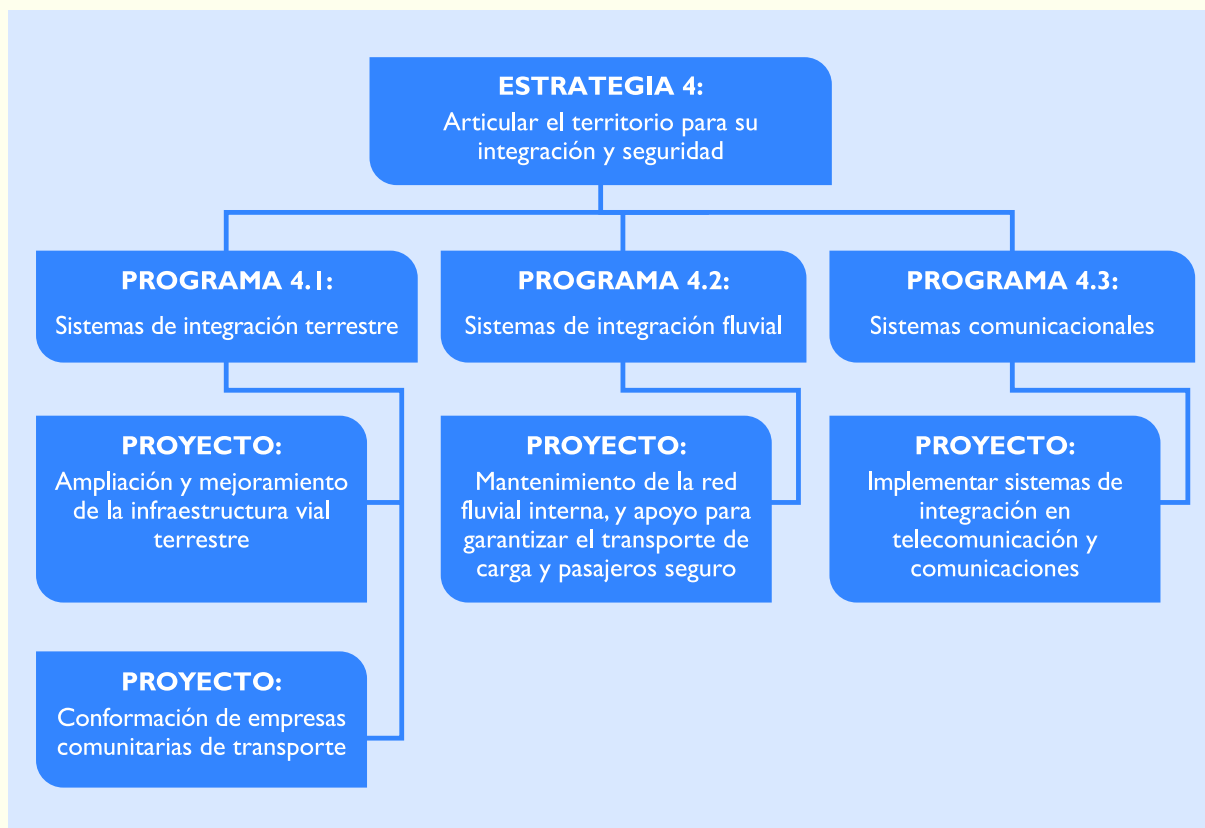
ESTRATEGIA 4:
Articular el territorio para su integración y seguridad

PROGRAMA 4.1:
Sistemas de integración terrestre

PROYECTO:
Ampliación y mejoramiento de la infraestructura vial terrestre

PROYECTO:
Conformación de empresas comunitarias de transporte

PROGRAMA 4.2:
Sistemas de integración fluvial

PROYECTO:
Mantenimiento de la red fluvial interna, y apoyo para garantizar el transporte de carga y pasajeros seguro

PROGRAMA 4.3:
Sistemas comunicacionales

PROYECTO:
Implementar sistemas de integración en telecomunicación y comunicaciones